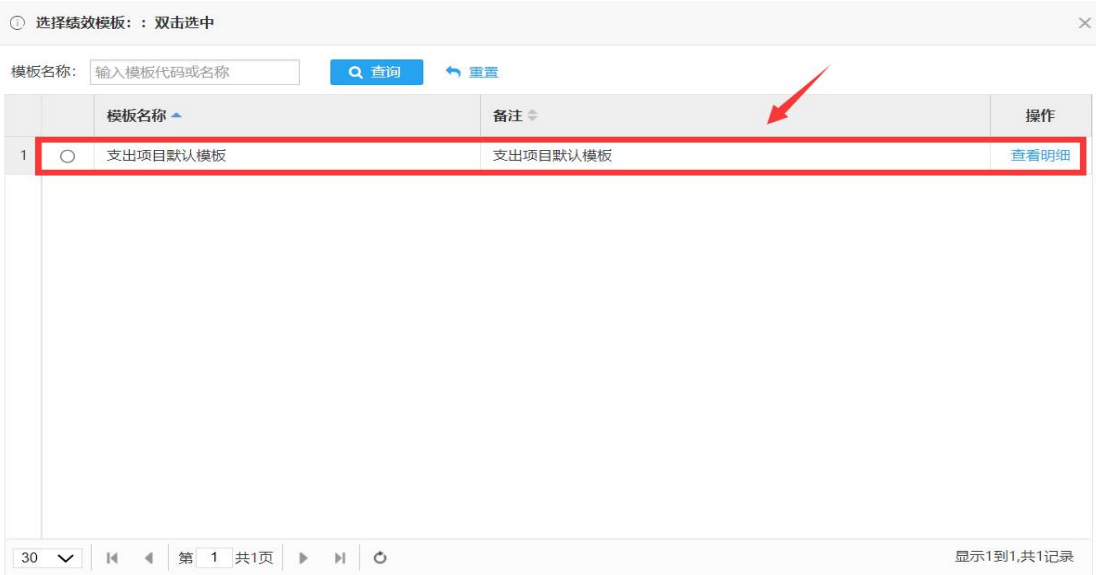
选择绩效模板：：双击选中

模板名称： 输入模板代码或名称 查询 重置

| | | 模板名称 | 备注 | 操作 |
|---|---|---|---|---|
| 1 | ○ | 支出项目默认模板 | 支出项目默认模板 | 查看明细 |

30 第 1 共1页

显示1到1,共1记录